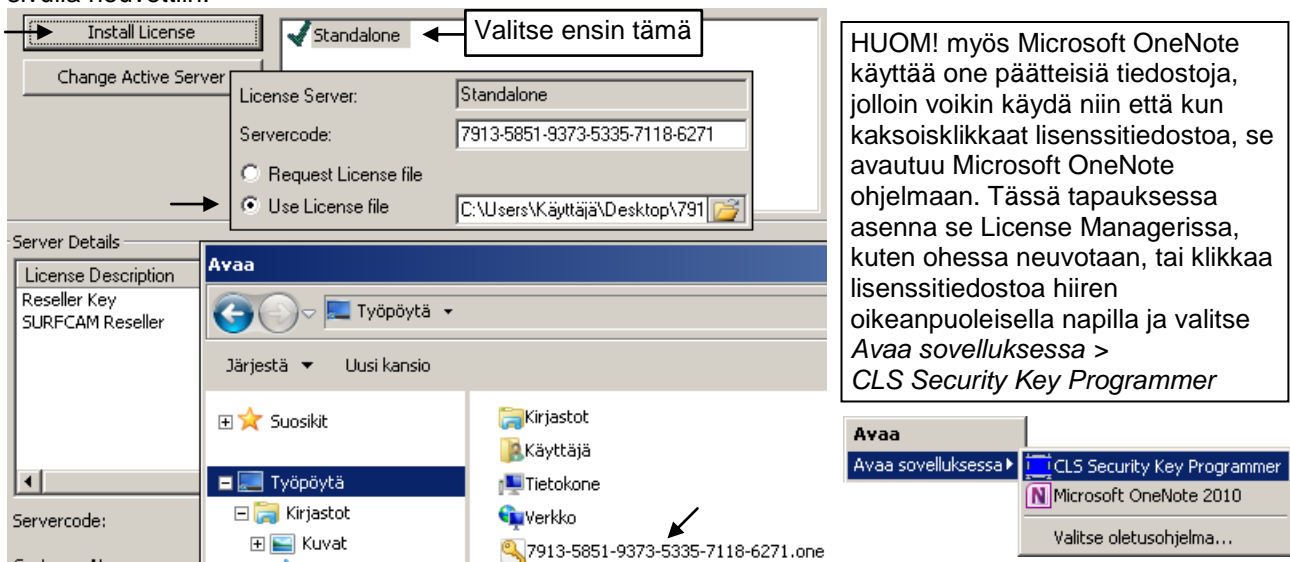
Install License

Change Active Server

Standalone

Valitse ensin tämä

License Server: Standalone

Servercode: 7913-5851-9373-5335-7118-6271

Request License file

Use License file C:\Users\Käyttäjä\Desktop\791

Server Details

License Description

Reseller Key

SURFCAM Reseller

Servercode:

Avaa

Työpöytä

Järjestä ▾ Uusi kansio

Suosikit

Työpöytä

Kirjastot

Kuvat

Kirjastot

Käyttäjä

Tietokone

Verkko

7913-5851-9373-5335-7118-6271.one

HUOM! myös Microsoft OneNote käyttää one päätteisiä tiedostoja, jolloin voikin käydä niin että kun kaksoisklikkaat lisenssitiedostoa, se avautuu Microsoft OneNote ohjelmaan. Tässä tapauksessa asenna se License Managerissa, kuten ohessa neuvotaan, tai klikkaa lisenssitiedostoa hiiren oikeanpuoleisella napilla ja valitse *Avaa sovelluksessa* > *CLS Security Key Programmer*

Avaa

Avaa sovelluksessa

CLS Security Key Programmer

Microsoft OneNote 2010

Valitse oletusohjelma...